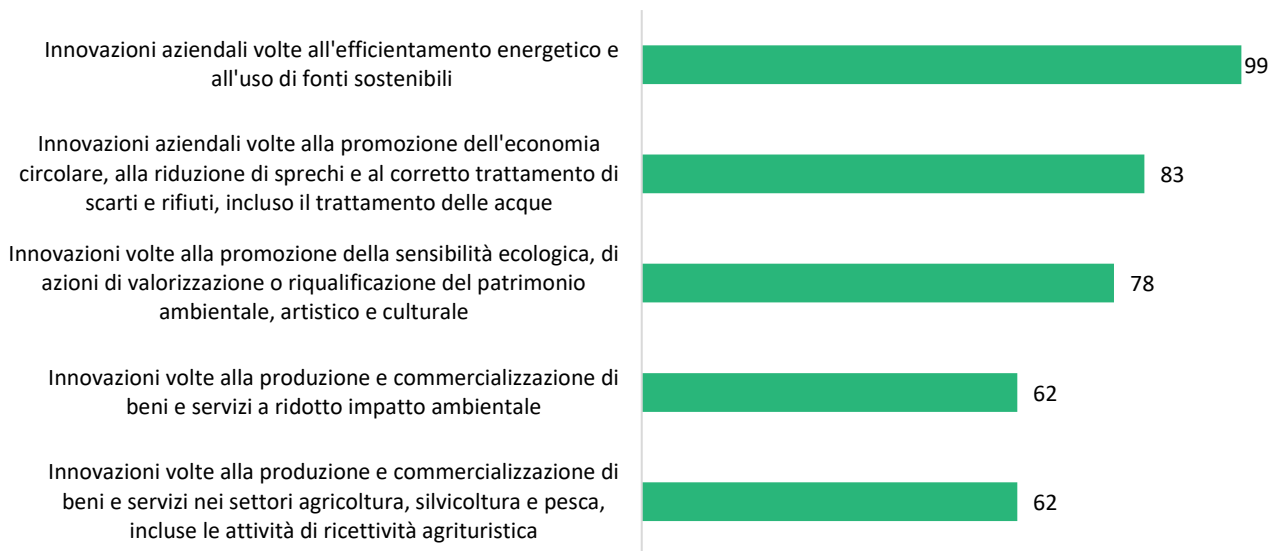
Innovazioni aziendali volte all'efficientamento energetico e all'uso di fonti sostenibili
99

Innovazioni aziendali volte alla promozione dell'economia circolare, alla riduzione di sprechi e al corretto trattamento di scarti e rifiuti, incluso il trattamento delle acque
83

Innovazioni volte alla promozione della sensibilità ecologica, di azioni di valorizzazione o riqualificazione del patrimonio ambientale, artistico e culturale
78

Innovazioni volte alla produzione e commercializzazione di beni e servizi a ridotto impatto ambientale
62

Innovazioni volte alla produzione e commercializzazione di beni e servizi nei settori agricoltura, silvicoltura e pesca, incluse le attività di ricettività agrituristica
62